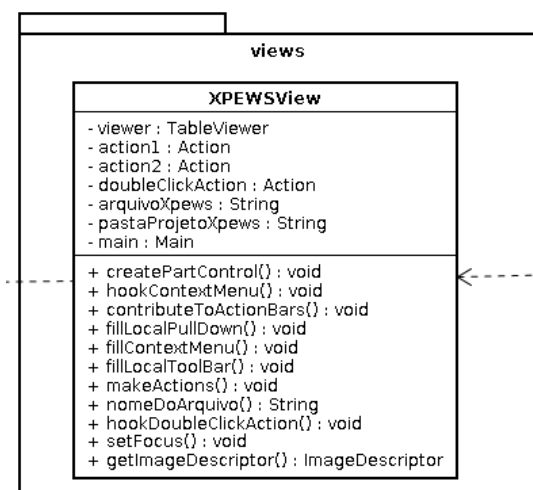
views

XPEWSView

- viewer : TableViewer
- action1 : Action
- action2 : Action
- doubleClickAction : Action
- arquivoXpews : String
- pastaProjetoXpews : String
- main : Main

+ createPartControl() : void
+ hookContextMenu() : void
+ contributeToActionBars() : void
+ fillLocalPullDown() : void
+ fillContextMenu() : void
+ fillLocalToolBar() : void
+ makeActions() : void
+ nomeDoArquivo() : String
+ hookDoubleClickAction() : void
+ setFocus() : void
+ getImageDescriptor() : ImageDescriptor